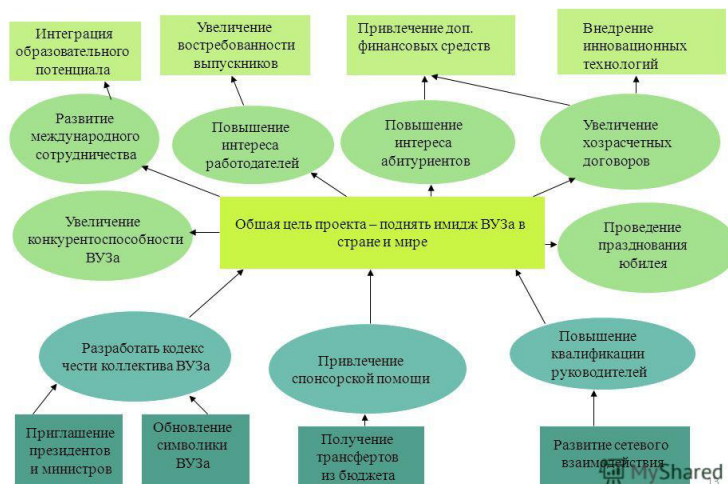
Интеграция образовательного потенциала

Увеличение востребованности выпускников

Привлечение доп. финансовых средств

Внедрение инновационных технологий

Развитие международного сотрудничества

Повышение интереса работодателей

Повышение интереса абитуриентов

Увеличение хозрасчетных договоров

Увеличение конкурентоспособности ВУЗа

Общая цель проекта – поднять имидж ВУЗа в стране и мире

Проведение празднования юбилея

Разработать кодекс чести коллектива ВУЗа

Привлечение спонсорской помощи

Повышение квалификации руководителей

Приглашение президентов и министров

Обновление символики ВУЗа

Получение трансфертов из бюджета

Развитие сетевого взаимодействия

13